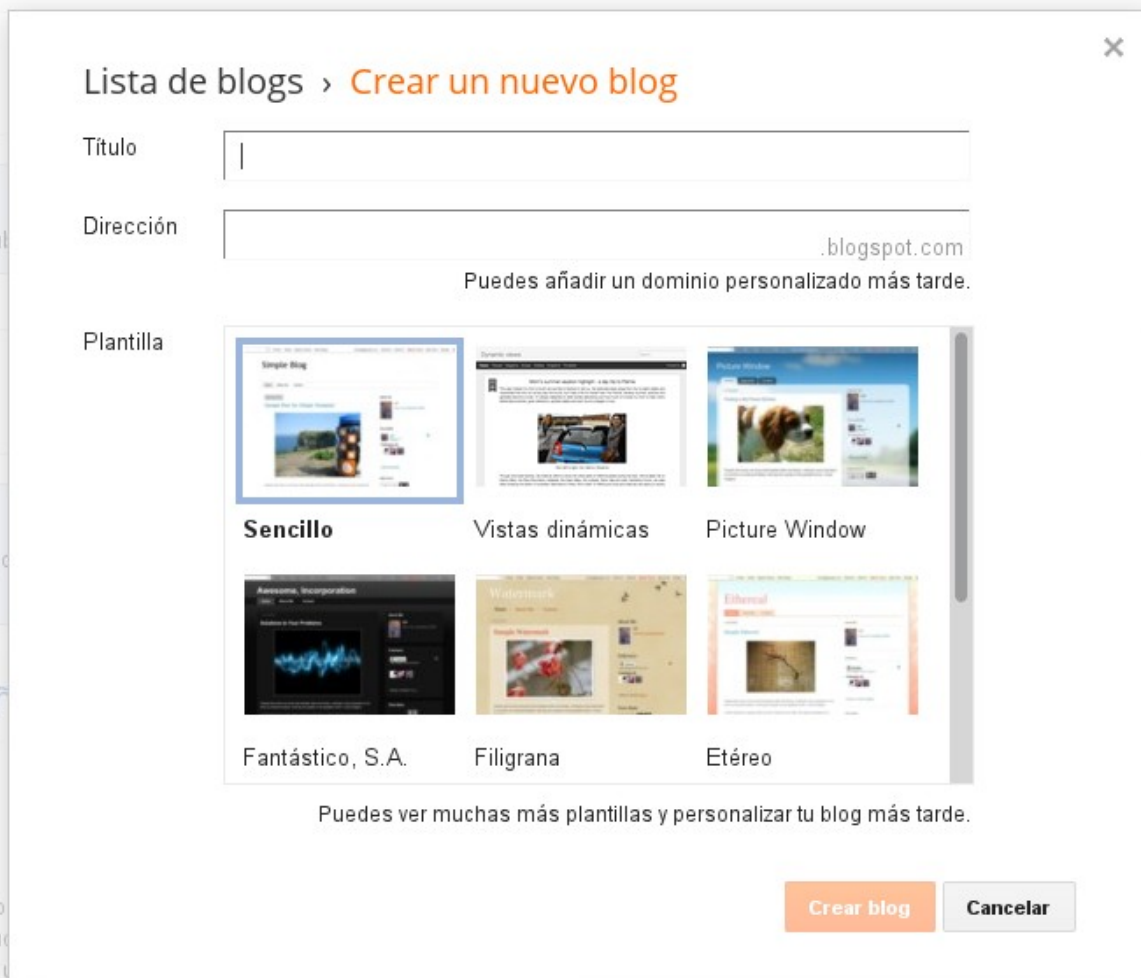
×

Lista de blogs › Crear un nuevo blog

Título

Dirección

.blogspot.com

Puedes añadir un dominio personalizado más tarde.

Plantilla

Simple Blog

Dynamic views

Picture Window

Sencillo

Vistas dinámicas

Picture Window

Awesome, Incorporation

Watermark

Ethereal

Fantástico, S.A.

Filigrana

Etéreo

Puedes ver muchas más plantillas y personalizar tu blog más tarde.

Crear blog

Cancelar